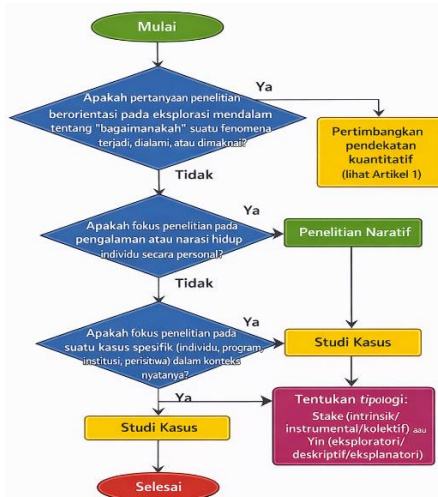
Mulai

Apakah pertanyaan penelitian berorientasi pada eksplorasi mendalam tentang "bagaimanakah" suatu fenomena terjadi, dialami, atau dimaknai?

Ya

Pertimbangkan pendekatan kuantitatif (lihat Artikel 1)

Tidak

Apakah fokus penelitian pada pengalaman atau narasi hidup individu secara personal?

Ya

Penelitian Naratif

Tidak

Apakah fokus penelitian pada suatu kasus spesifik (individu, program, institusi, peristiwa) dalam konteks nyatanya?

Ya

Studi Kasus

Ya

Tentukan tipologi: Stake (intrinsik/ instrumental/kolektif) atau Yin (eksploratori/ deskriptif/eksplanatori)

Studi Kasus

Selesai